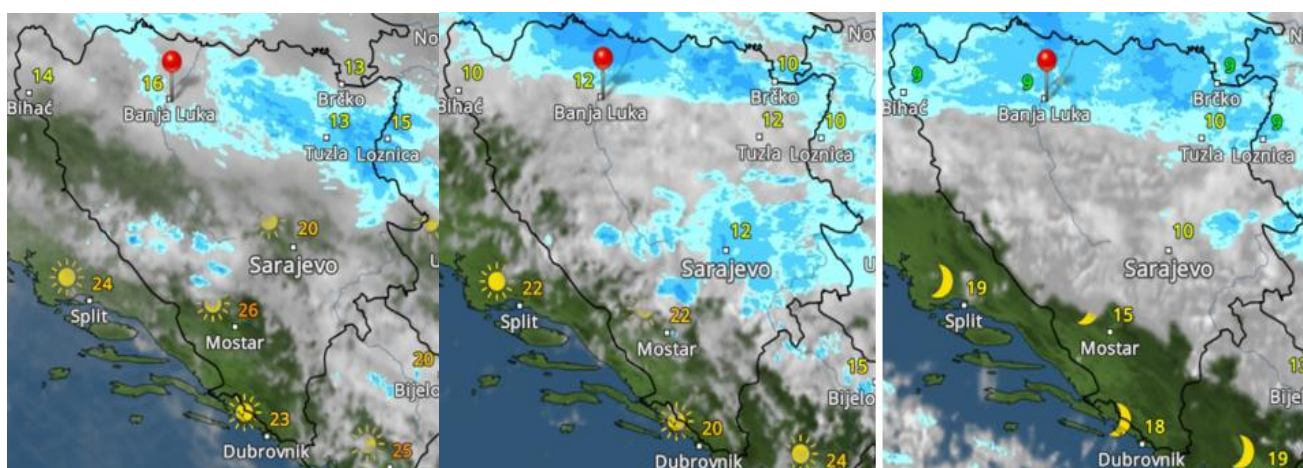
No
14
16
13
Bihać
Banja Luka
Brčko
13
15
Tuzla
Loznica
20
Sarajevo
24
26
Split
Mostar
20
Bijelo
23
Dubrovnik
25

Nc
10
12
10
Bihać
Banja Luka
Brčko
12
10
Tuzla
Loznica
12
Sarajevo
22
22
Split
Mostar
15
Bijelo
20
Dubrovnik
24

Nc
9
9
9
Bihać
Banja Luka
Brčko
10
9
Tuzla
Loznica
10
Sarajevo
19
15
Split
Mostar
13
Bije
18
Dubrovnik
19